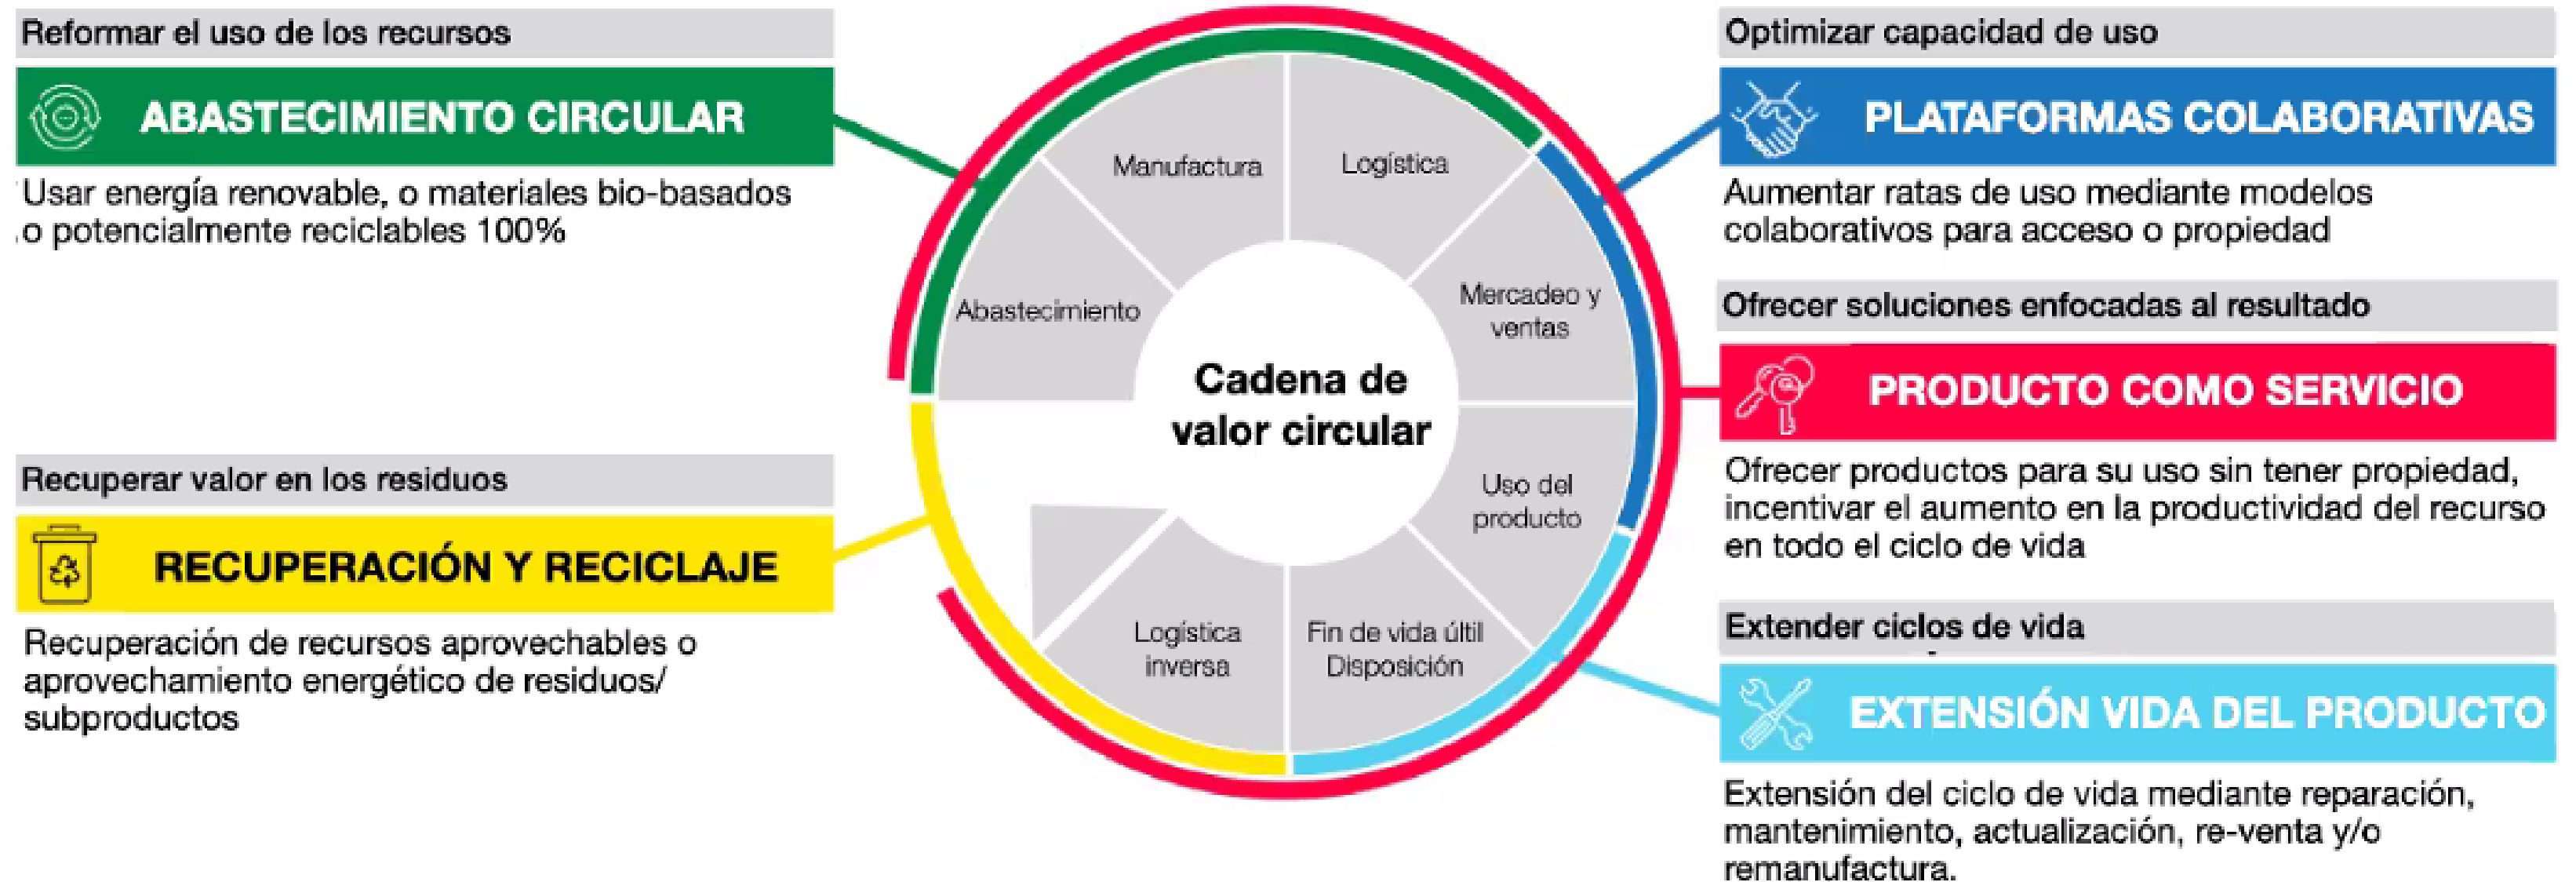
Reformar el uso de los recursos

ABASTECIMIENTO CIRCULAR

Usar energía renovable, o materiales bio-basados o potencialmente reciclables 100%

Recuperar valor en los residuos

RECUPERACIÓN Y RECICLAJE

Recuperación de recursos aprovechables o aprovechamiento energético de residuos/ subproductos

Manufactura

Logística

Abastecimiento

Mercadeo y ventas

Cadena de valor circular

Uso del producto

Logística inversa

Fin de vida útil Disposición

Optimizar capacidad de uso

PLATAFORMAS COLABORATIVAS

Aumentar ratas de uso mediante modelos colaborativos para acceso o propiedad

Ofrecer soluciones enfocadas al resultado

PRODUCTO COMO SERVICIO

Ofrecer productos para su uso sin tener propiedad, incentivar el aumento en la productividad del recurso en todo el ciclo de vida

Extender ciclos de vida

EXTENSIÓN VIDA DEL PRODUCTO

Extensión del ciclo de vida mediante reparación, mantenimiento, actualización, re-venta y/o remanufactura.